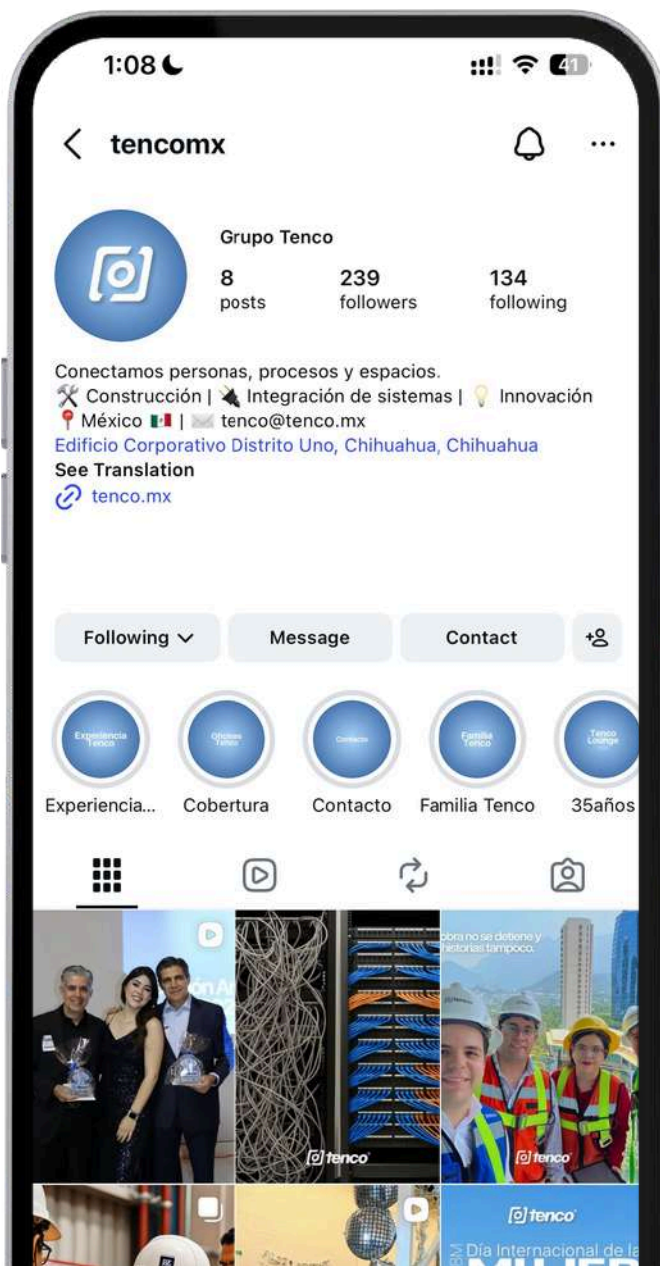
1:08

41

tencomx

Grupo Tenco

8 posts

239 followers

134 following

Conectamos personas, procesos y espacios.
Construcción | Integración de sistemas | Innovación
México | tenco@tenco.mx
Edificio Corporativo Distrito Uno, Chihuahua, Chihuahua
See Translation
tenco.mx

Following

Message

Contact

Experiencia Tenco

Oficinas Tenco

Contacto

Familia Tenco

Tenco Lounge

Experiencia...

Cobertura

Contacto

Familia Tenco

35años

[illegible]

tenco

obra no se detiene y historias tampoco.

tenco

tenco

Día Internacional de la MUJER